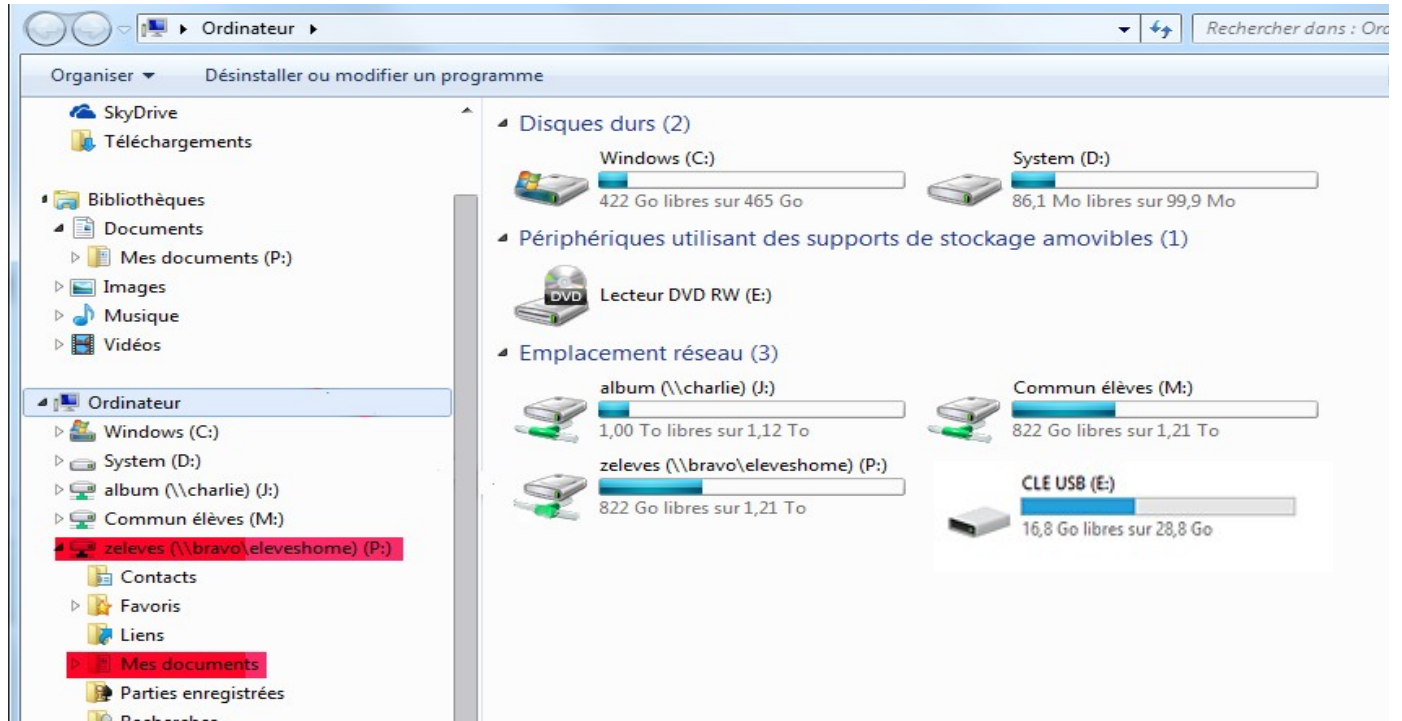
Ordinateur ▸
Rechercher dans : Ord

Organiser ▾ Désinstaller ou modifier un programme

SkyDrive
Téléchargements

Bibliothèques
Documents
Mes documents (P:)
Images
Musique
Vidéos

Ordinateur
Windows (C:)
System (D:)
album (\\charlie) (J:)
Commun élèves (M:)
zeleves (\\bravo\eleveshome) (P:)
Contacts
Favoris
Liens
Mes documents
Parties enregistrées
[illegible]

Disques durs (2)

Windows (C:)
422 Go libres sur 465 Go

System (D:)
86,1 Mo libres sur 99,9 Mo

Périphériques utilisant des supports de stockage amovibles (1)

DVD
Lecteur DVD RW (E:)

Emplacement réseau (3)

album (\\charlie) (J:)
1,00 To libres sur 1,12 To

Commun élèves (M:)
822 Go libres sur 1,21 To

zeleves (\\bravo\eleveshome) (P:)
822 Go libres sur 1,21 To

CLE USB (E:)
16,8 Go libres sur 28,8 Go